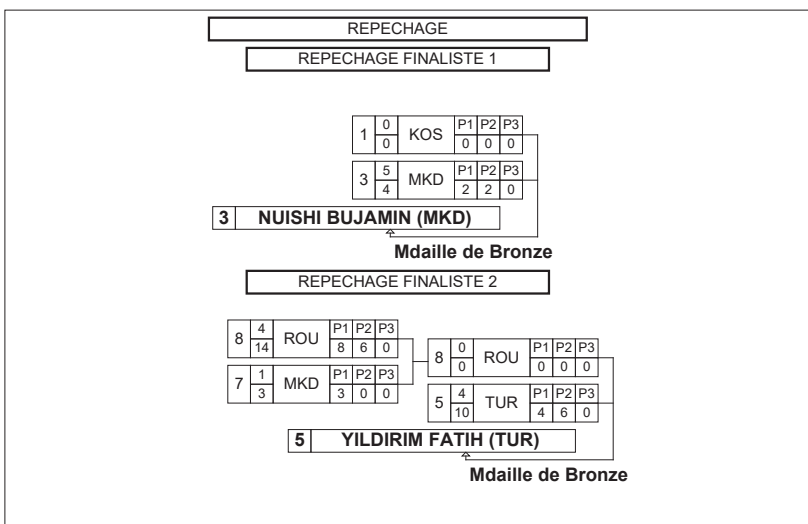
REPECHAGE

REPECHAGE FINALISTE 1

| 1 | 0 / 0 | KOS | P1 | P2 | P3 |
|---|---|---|---|---|---|
| | | | 0 | 0 | 0 |

| 3 | 5 / 4 | MKD | P1 | P2 | P3 |
|---|---|---|---|---|---|
| | | | 2 | 2 | 0 |

3 NUISHI BUJAMIN (MKD)

Mdaille de Bronze

REPECHAGE FINALISTE 2

| 8 | 4 / 14 | ROU | P1 | P2 | P3 |
|---|---|---|---|---|---|
| | | | 8 | 6 | 0 |

| 7 | 1 / 3 | MKD | P1 | P2 | P3 |
|---|---|---|---|---|---|
| | | | 3 | 0 | 0 |

| 8 | 0 / 0 | ROU | P1 | P2 | P3 |
|---|---|---|---|---|---|
| | | | 0 | 0 | 0 |

| 5 | 4 / 10 | TUR | P1 | P2 | P3 |
|---|---|---|---|---|---|
| | | | 4 | 6 | 0 |

5 YILDIRIM FATIH (TUR)

Mdaille de Bronze